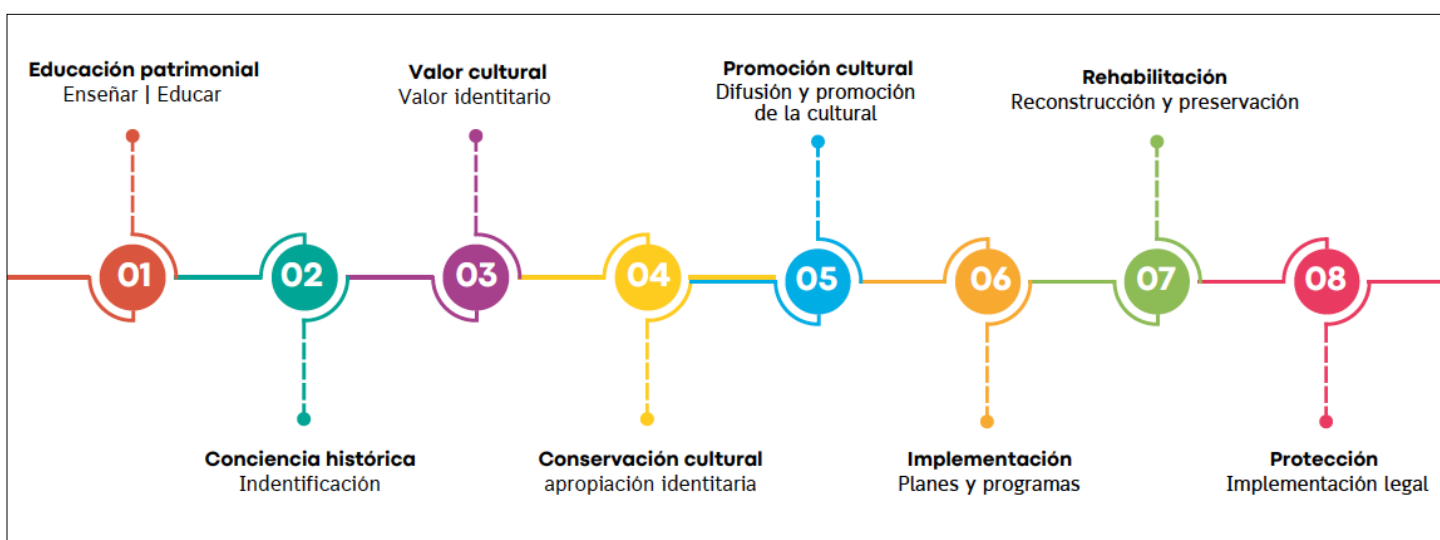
Educación patrimonial
Enseñar | Educar

Valor cultural
Valor identitario

Promoción cultural
Difusión y promoción de la cultural

Rehabilitación
Reconstrucción y preservación

01

02

03

04

05

06

07

08

Conciencia histórica
Indentificación

Conservación cultural
apropiación identitaria

Implementación
Planes y programas

Protección
Implementación legal